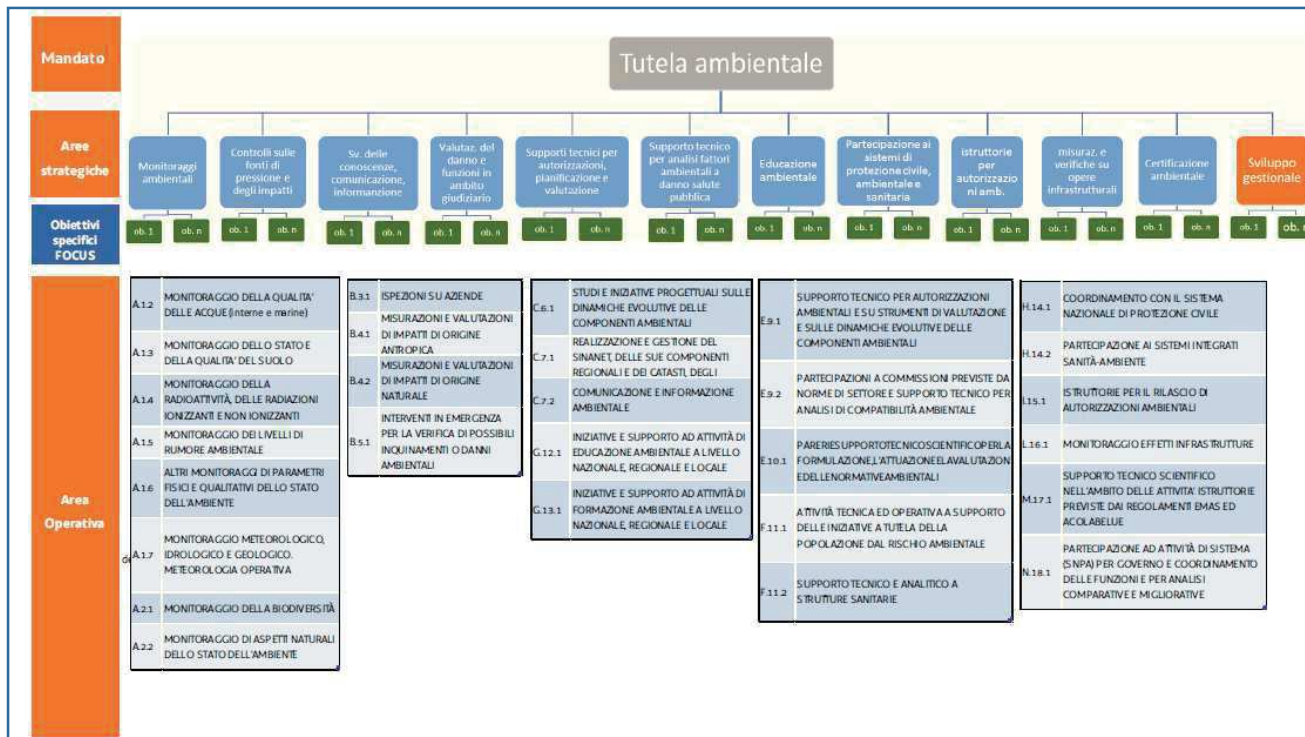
Mandato

Tutela ambientale

Aree strategiche

Monitoraggi ambientali

Controlli sulle fonti di pressione e degli impatti

Sv. delle conoscenze, comunicazione, informazione

Valutaz. del danno e funzioni in ambito giudiziario

Supporti tecnici per autorizzazioni, pianificazione e valutazione

Supporto tecnico per analisi fattori ambientali a danno salute pubblica

Educazione ambientale

Partecipazione ai sistemi di protezione civile, ambientale e sanitaria

istruttorie per autorizzazioni amb.

misuraz. e verifiche su opere infrastrutturali

Certificazione ambientale

Sviluppo gestionale

Obiettivi specifici FOCUS

ob. 1 ob. n ob. 1 ob. n ob. 1 ob. n ob. 1 ob. n ob. 1 ob. n ob. 1 ob. n ob. 1 ob. n ob. 1 ob. n ob. 1 ob. n ob. 1 ob. n ob. 1 ob. n ob. 1 ob. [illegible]

Area Operativa

| | |
|---|---|
| A.1.2 | MONITORAGGIO DELLA QUALITA' DELLE ACQUE (interne e marine) |
| A.1.3 | MONITORAGGIO DELLO STATO E DELLA QUALITA' DEL SUOLO |
| A.1.4 | MONITORAGGIO DELLA RADIOATTIVITÀ, DELLE RADIAZIONI IONIZZANTI E NON IONIZZANTI |
| A.1.5 | MONITORAGGIO DEI LIVELLI DI RUMORE AMBIENTALE |
| A.1.6 | ALTRI MONITORAGGI DI PARAMETRI FISICI E QUALITATIVI DELLO STATO DELL'AMBIENTE |
| A.1.7 | MONITORAGGIO METEOROLOGICO, IDROLOGICO E GEOLOGICO. METEOROLOGIA OPERATIVA |
| A.2.1 | MONITORAGGIO DELLA BIODIVERSITÀ |
| A.2.2 | MONITORAGGIO DI ASPETTI NATURALI DELLO STATO DELL'AMBIENTE |

| | |
|---|---|
| B.3.1 | ISPEZIONI SU AZIENDE |
| B.4.1 | MISURAZIONI E VALUTAZIONI DI IMPATTI DI ORIGINE ANTROPICA |
| B.4.2 | MISURAZIONI E VALUTAZIONI DI IMPATTI DI ORIGINE NATURALE |
| B.5.1 | INTERVENTI IN EMERGENZA PER LA VERIFICA DI POSSIBILI INQUINAMENTI O DANNI AMBIENTALI |

| | |
|---|---|
| C.6.1 | STUDI E INIZIATIVE PROGETTUALI SULLE DINAMICHE EVOLUTIVE DELLE COMPONENTI AMBIENTALI |
| C.7.1 | REALIZZAZIONE E GESTIONE DEL SINANET, DELLE SUE COMPONENTI REGIONALI E DEI CATASTI, DEGLI |
| C.7.2 | COMUNICAZIONE E INFORMAZIONE AMBIENTALE |
| G.12.1 | INIZIATIVE E SUPPORTO AD ATTIVITÀ DI EDUCAZIONE AMBIENTALE A LIVELLO NAZIONALE, REGIONALE E LOCALE |
| G.13.1 | INIZIATIVE E SUPPORTO AD ATTIVITÀ DI FORMAZIONE AMBIENTALE A LIVELLO NAZIONALE, REGIONALE E LOCALE |

| | |
|---|---|
| E.9.1 | SUPPORTO TECNICO PER AUTORIZZAZIONI AMBIENTALI E SU STRUMENTI DI VALUTAZIONE E SULLE DINAMICHE EVOLUTIVE DELLE COMPONENTI AMBIENTALI |
| E.9.2 | PARTECIPAZIONI A COMMISSIONI PREVISTE DA NORME DI SETTORE E SUPPORTO TECNICO PER ANALISI DI COMPATIBILITÀ AMBIENTALE |
| E.10.1 | PARERI E SUPPORTO TECNICO SCIENTIFICO PER LA FORMULAZIONE, L'ATTUAZIONE E LA VALUTAZIONE DELLE NORMATIVE AMBIENTALI |
| F.11.1 | ATTIVITÀ TECNICA ED OPERATIVA A SUPPORTO DELLE INIZIATIVE A TUTELA DELLA POPOLAZIONE DAL RISCHIO AMBIENTALE |
| F.11.2 | SUPPORTO TECNICO E ANALITICO A STRUTTURE SANITARIE |

| | |
|---|---|
| H.14.1 | COORDINAMENTO CON IL SISTEMA NAZIONALE DI PROTEZIONE CIVILE |
| H.14.2 | PARTECIPAZIONE AI SISTEMI INTEGRATI SANITÀ-AMBIENTE |
| I.15.1 | ISTRUTTORIE PER IL RILASCIO DI AUTORIZZAZIONI AMBIENTALI |
| L.16.1 | MONITORAGGIO EFFETTI INFRASTRUTTURE |
| M.17.1 | SUPPORTO TECNICO SCIENTIFICO NELL'AMBITO DELLE ATTIVITA' ISTRUTTORIE PREVISTE DAI REGOLAMENTI EMAS ED ACOLABELUE |
| N.18.1 | PARTECIPAZIONE AD ATTIVITÀ DI SISTEMA (SNPA) PER GOVERNO E COORDINAMENTO DELLE FUNZIONI E PER ANALISI COMPARATIVE E MIGLIORATIVE |